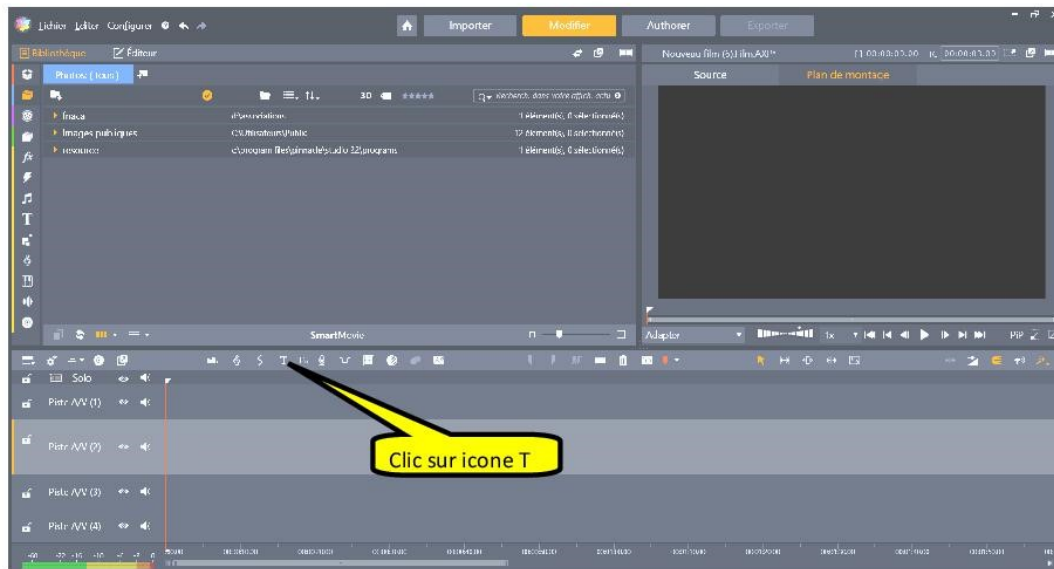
Fichier Editer Configurer

Importer
Modifier
Authorer
Exporter

Bibliothèque
Éditeur

Nouveau film (5).Film.AXP*

Source
Plan de montage

Photos ( Tous )

30 ★★★★★

Recherch. dans votre affich. actu

Inesa
d:\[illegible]
1 élément(s), 0 sélectionné(s)

Images publiques
C:\Utilisateurs\Public
17 élément(s), 0 sélectionné(s)

resources
c:\program files\pinnacle\studio 22\programs
1 élément(s), 0 sélectionné(s)

SmartMovie

Adapter
1x

Solo

Piste A/V (1)

Piste A/V (2)

Piste A/V (3)

Piste A/V (4)

Clic sur icone T

T